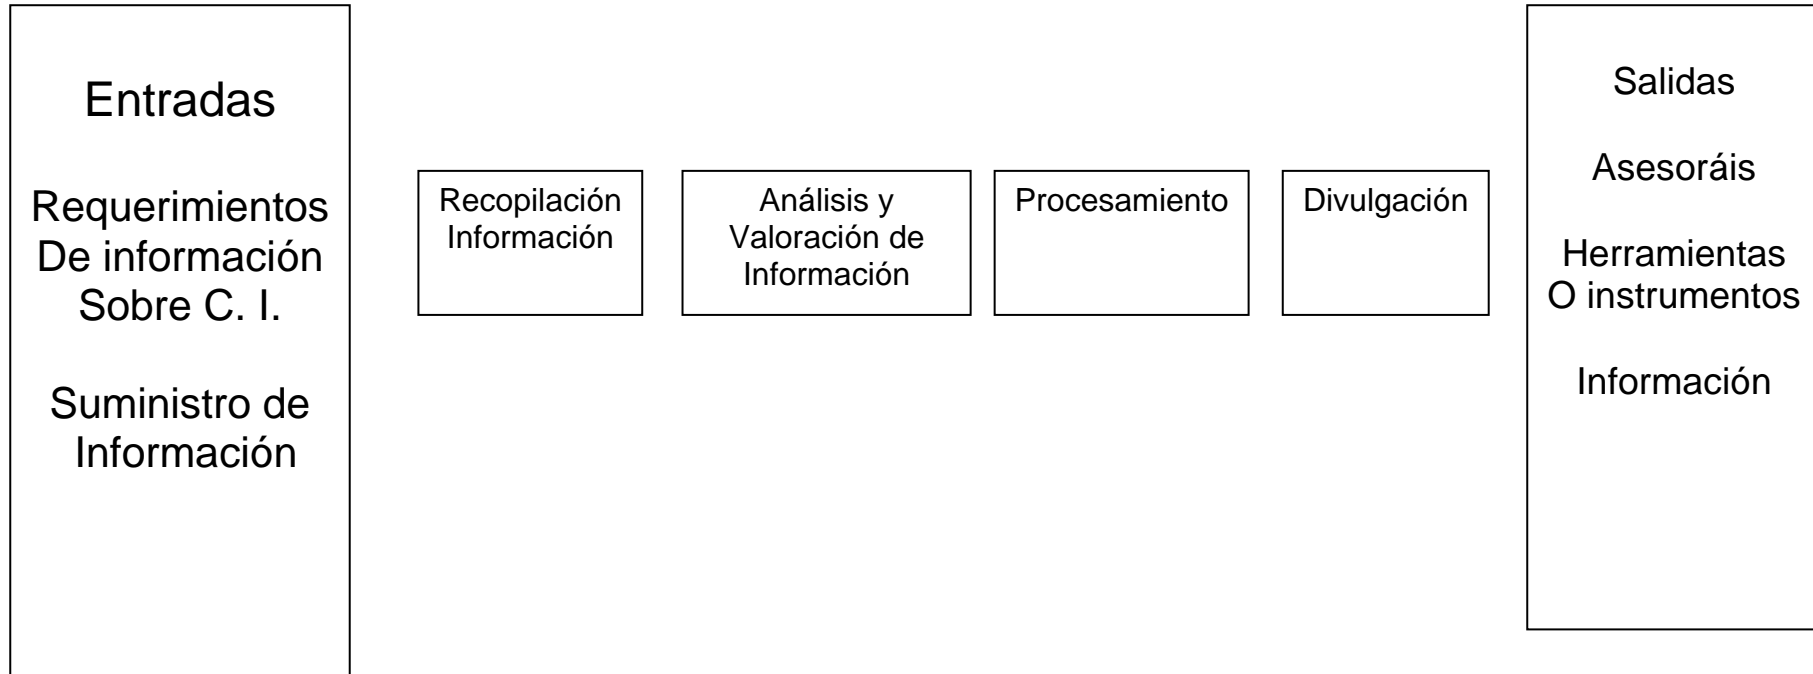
Entradas

Requerimientos De información Sobre C. I.

Suministro de Información

Recopilación Información

Análisis y Valoración de Información

Procesamiento

Divulgación

Salidas

Asesoráis

Herramientas O instrumentos

Información